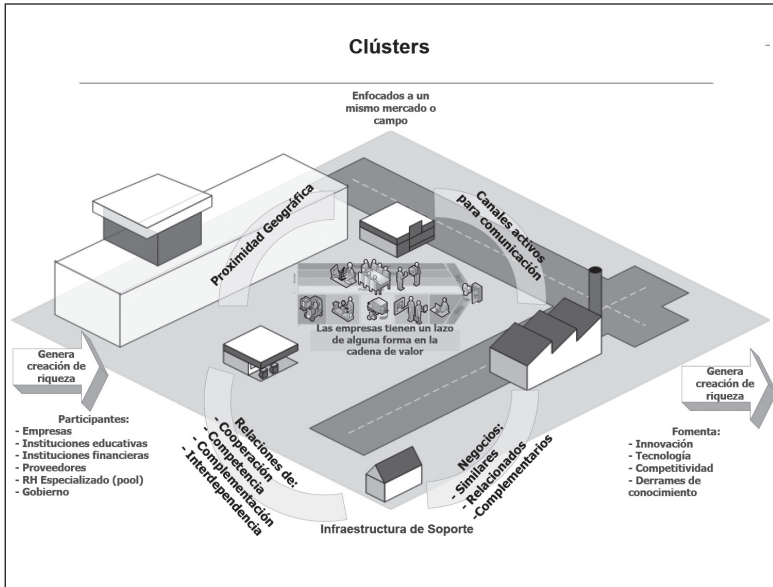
Clústers

Enfocados a un mismo mercado o campo

Proximidad Geográfica

Canales activos para comunicación

Las empresas tienen un lazo de alguna forma en la cadena de valor

Genera creación de riqueza

Participantes:
- Empresas
- Instituciones educativas
- Instituciones financieras
- Proveedores
- RH Especializado (pool)
- Gobierno

Relaciones de:
- Cooperación
- Competencia
- Complementación
- Interdependencia

Negocios:
- Similares
- Relacionados
- Complementarios

Genera creación de riqueza

Fomenta:
- Innovación
- Tecnología
- Competitividad
- Derrames de conocimiento

Infraestructura de Soporte